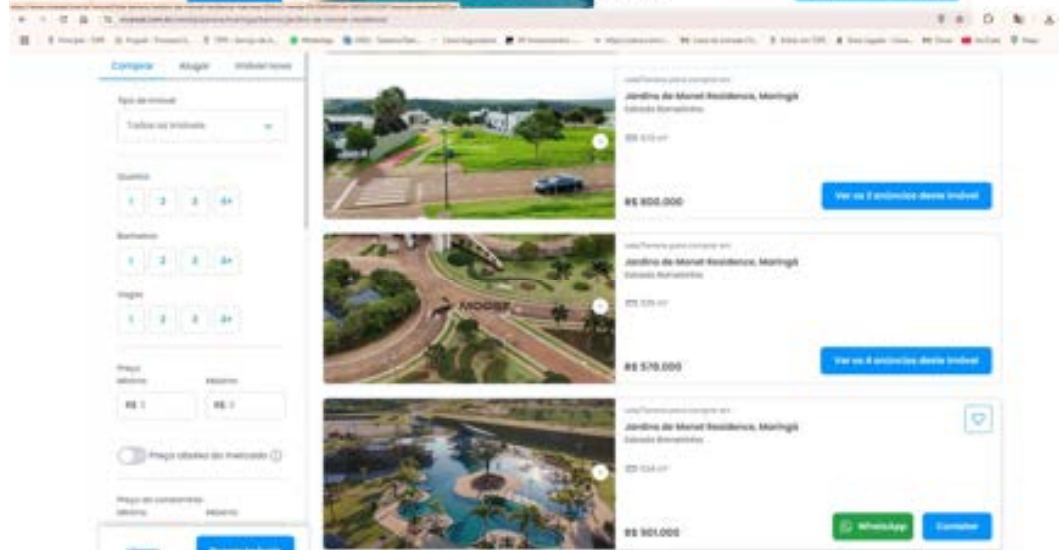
Comprar Alugar Imóveis novos

Tipo de imóvel

Todos os imóveis

Quartos

1 2 3 4+

Banheiros

1 2 3 4+

Vagas

1 2 3 4+

Preço

Mínimo Máximo

R$ 0 R$ 0

Preço abaixo do mercado

Preço do condomínio

Mínimo Máximo

Lote/Terreno para comprar em

Jardins de Monet Residence, Maringá

Estrada Romeirinho

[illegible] m²

R$ 600.000

Ver os 2 anúncios deste imóvel

Lote/Terreno para comprar em

Jardins de Monet Residence, Maringá

Estrada Romeirinho

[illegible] m²

R$ 570.000

Ver os 4 anúncios deste imóvel

Lote/Terreno para comprar em

Jardins de Monet Residence, Maringá

Estrada Romeirinho

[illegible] m²

R$ 501.000

WhatsApp

Contatar